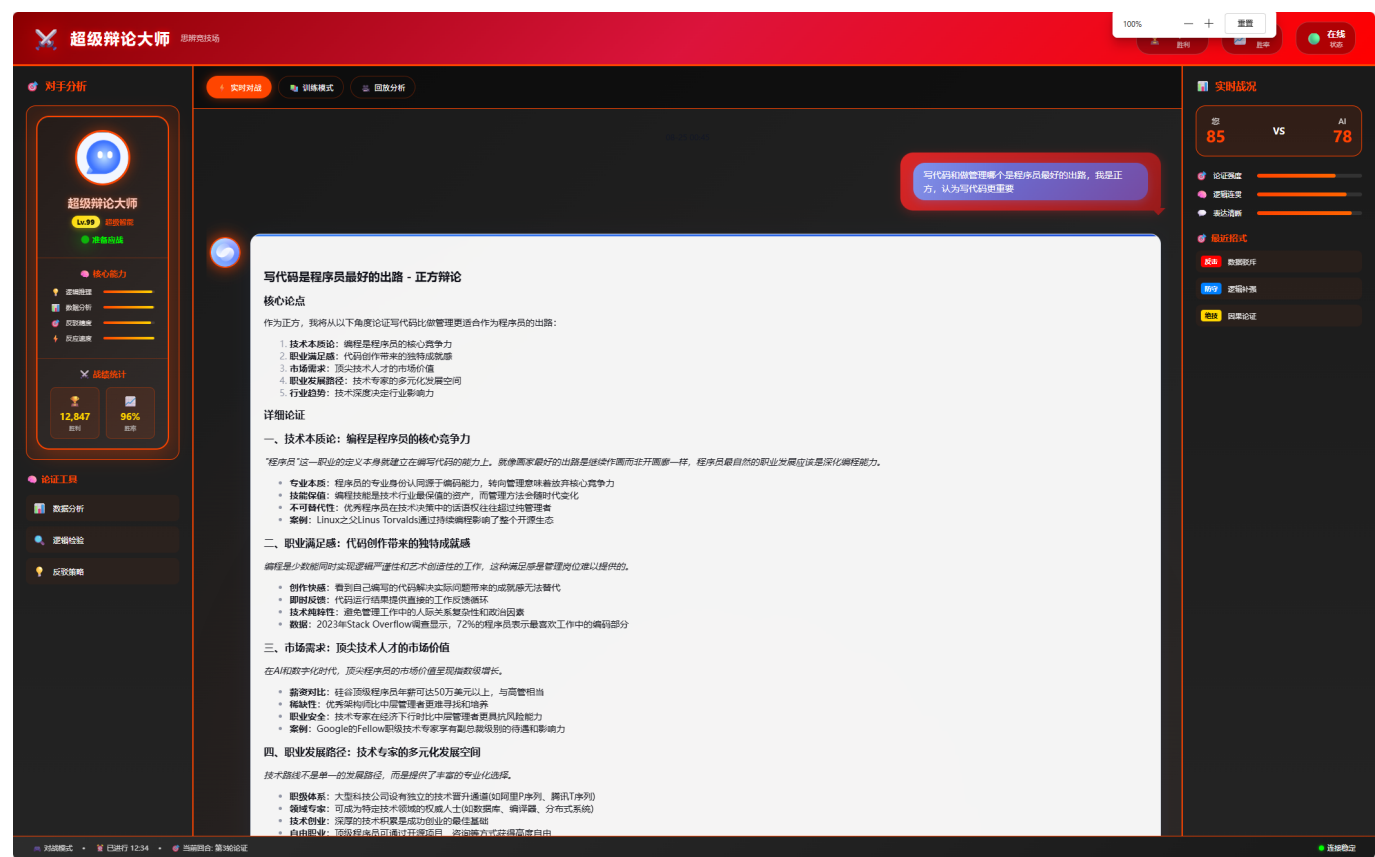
超级辩论大师 思辨竞技场

100% — + 重置

胜利 胜率 在线 状态

对手分析

超级辩论大师
Lv.99 辩论宗师
准备就绪

核心能力
逻辑推理
数据分析
反驳精度
反应速度

战绩统计
12,847 胜利
96% 胜率

论证工具
数据分析
逻辑检验
反驳策略

实时对战 训练模式 回放分析

写代码和做管理哪个是程序员最好的出路，我是正方，认为写代码更重要

写代码是程序员最好的出路 - 正方辩论

核心论点

作为正方，我将从以下角度论证写代码比做管理更适合作为程序员的出路：

1. 技术本质论：编程是程序员的核心竞争力
2. 职业满足感：代码创作带来的独特成就感
3. 市场需求：顶尖技术人才的市场价值
4. 职业发展路径：技术专家的多元化发展空间
5. 行业趋势：技术深度决定行业影响力

详细论证

一、技术本质论：编程是程序员的核心竞争力

"程序员"这一职业的定义本身就建立在编写代码的能力上。就像画家最好的出路是继续作画而非开画廊一样，程序员最自然的职业发展应该是深化编程能力。

- 专业本质：程序员的专业身份认同源于编码能力，转向管理意味着放弃核心竞争力
- 技能保值：编程技能是技术行业最保值的资产，而管理方法会随时代变化
- 不可替代性：优秀程序员在技术决策中的话语权往往超过纯管理者
- 案例：Linux之父Linus Torvalds通过持续编程影响了整个开源生态

二、职业满足感：代码创作带来的独特成就感

编程是少数能同时实现逻辑严谨性和艺术创造性的工作，这种满足感是管理岗位难以提供的。

- 创作快感：看到自己编写的代码解决实际问题带来的成就感无法替代
- 即时反馈：代码运行结果提供直接的工作反馈循环
- 技术纯粹性：避免管理工作中的人际关系复杂性和政治因素
- 数据：2023年Stack Overflow调查显示，72%的程序员表示最喜欢工作中的编码部分

三、市场需求：顶尖技术人才的市场价值

在AI和数字化时代，顶尖程序员的市场价值呈现指数级增长。

- 薪资对比：硅谷顶级程序员年薪可达50万美元以上，与高管相当
- 稀缺性：优秀架构师比中层管理者更难寻找和培养
- 职业安全：技术专家在经济下行时比中层管理者更具抗风险能力
- 案例：Google的Fellow职级技术专家享有副总裁级别的待遇和影响力

四、职业发展路径：技术专家的多元化发展空间

技术路线不是单一的发展路径，而是提供了丰富的专业化选择。

- 职级体系：大型科技公司设有独立的技术晋升通道(如阿里P序列、腾讯T序列)
- 领域专家：可成为特定技术领域的权威人士(如数据库、编译器、分布式系统)
- 技术创业：深厚的技术积累是成功创业的最佳基础
- 自由职业：顶级程序员可通过开源项目、咨询等方式获得高度自由

实时战况
您 85 VS AI 78
论证强度
逻辑连贯
表达清晰

最近招式
反击 数据驳斥
防守 逻辑补强
绝技 因果论证

对战模式 • 已进行 12:34 • 当前回合: 第3轮论证
连接稳定